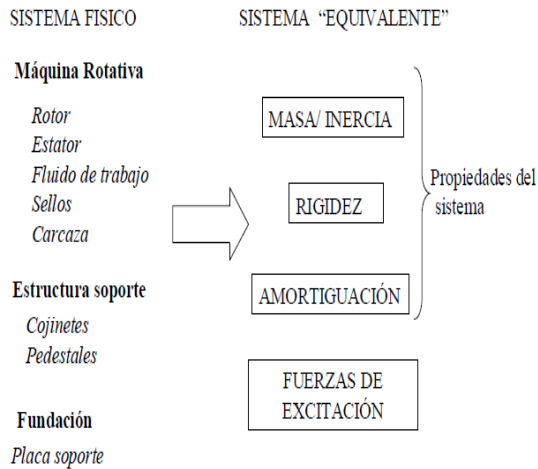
SISTEMA FISICO

SISTEMA "EQUIVALENTE"

Máquina Rotativa

Rotor
Estator
Fluido de trabajo
Sellos
Carcaza

Estructura soporte

Cojinetes
Pedestales

Fundación

Placa soporte

MASA/ INERCIA

RIGIDEZ

AMORTIGUACIÓN

Propiedades del sistema

FUERZAS DE EXCITACIÓN